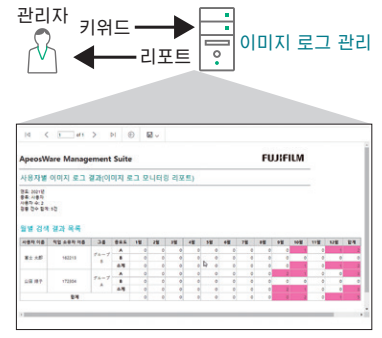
관리자

키워드

리포트

이미지 로그 관리

1 of 1

ApeosWare Management Suite

FUJIFILM

사용자별 이미지 로그 결과(이미지 로그 모니터링 리포트)

연도: 2021년
종류: 사용자
사용자 수: 2
검출 건수 합계: 8건

월별 검색 결과 목록

| 사용자 이름 | 작업 소유자 이름 | 그룹 | 중요도 | 1월 | 2월 | 3월 | 4월 | 5월 | 6월 | 7월 | 8월 | 9월 | 10월 | 11월 | 12월 | 합계 |
|---|---|---|---|---|---|---|---|---|---|---|---|---|---|---|---|---|
| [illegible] | 162210 | 그룹 A | 상 | 0 | 0 | 0 | 0 | 0 | 0 | 0 | 0 | 0 | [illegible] | 0 | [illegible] | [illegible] |
| | | | 중 | 0 | 0 | 0 | 0 | 0 | 0 | 0 | 0 | 0 | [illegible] | 0 | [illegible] | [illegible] |
| | | | 소계 | 0 | 0 | 0 | 0 | 0 | 0 | 0 | 0 | 0 | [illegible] | 0 | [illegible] | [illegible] |
| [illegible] | 172004 | 그룹 A | 상 | 0 | 0 | 0 | 0 | 0 | 0 | 0 | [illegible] | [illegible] | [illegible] | 0 | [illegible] | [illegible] |
| | | | 중 | 0 | 0 | 0 | 0 | 0 | 0 | 0 | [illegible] | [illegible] | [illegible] | 0 | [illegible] | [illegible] |
| | | | 소계 | 0 | 0 | 0 | 0 | 0 | 0 | 0 | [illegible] | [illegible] | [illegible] | 0 | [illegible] | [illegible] |
| 합계 | | | | 0 | 0 | 0 | 0 | 0 | 0 | 0 | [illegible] | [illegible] | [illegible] | 0 | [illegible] | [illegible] |